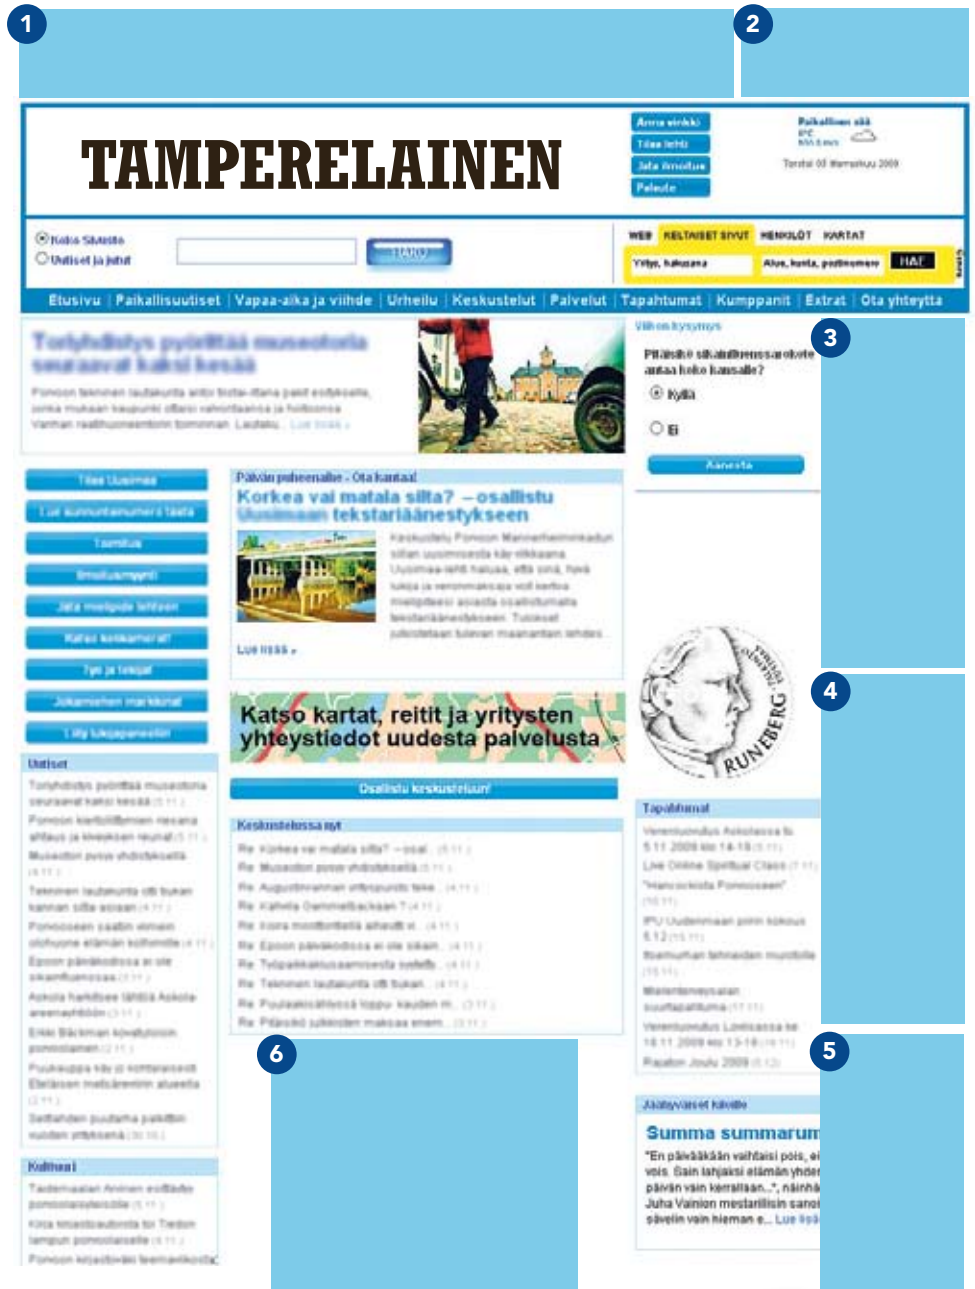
1

2

TAMPERELAINEN

Anna vinkki
Tilaa lehti
Jätä ilmoitus
Palaute

Paikallinen sää

Tiistai 03 Marraskuu 2009

Koko Sivusto
Uutiset ja jutut

HAKU

WEB KELTAISET SIVUT HENKILÖT KARTAT

Yritys, hakusana
Alue, katu, postinumero
HAE

Etusivu | Paikallisuutiset | Vapaa-aika ja viihde | Urheilu | Keskustelut | Palvelut | Tapahtumat | Kumppanit | Extrat | Ota yhteyttä

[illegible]

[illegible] Lue lisää »

Viikon kysymys

3

Pitäisikö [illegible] antaa koko kansalle?

Kyllä

Ei

Äänestä

Tilaa Uutiset
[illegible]
Taantuu
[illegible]
Jätä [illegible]
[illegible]
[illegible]
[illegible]
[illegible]

Päivän puheenaihe - Ota kantaa!
Korkea vai matala silta? – osallistu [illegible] tekstariäänestykseen

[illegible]

Lue lisää »

Katso kartat, reitit ja yritysten yhteystiedot uudesta palvelusta

RUNEBERG

4

Osallistu keskusteluun!

Uutiset

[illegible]

Keskustelussa nyt

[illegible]

Tapahtumat

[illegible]

6

5

Kulttuuri

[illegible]

Jäätyvä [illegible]

Summa summarum

"En päivääkään vaihtaisi pois, ei vois. Sain lahjaksi elämän yhden päivän vain kerrallaan...", näinhä Juha Vainion mestarillisin sanoi sävelin vain hieman e... Lue lisä